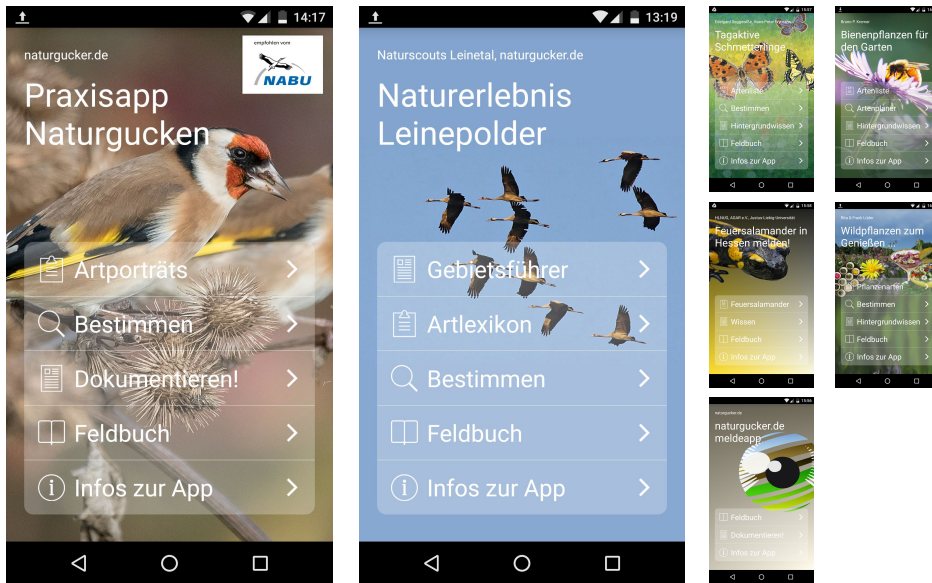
14:17

naturgucker.de

empfohlen vom NABU

Praxisapp Naturgucken

Artporträts
Bestimmen
Dokumentieren!
Feldbuch
Infos zur App

13:19

Naturscouts Leinetal, naturgucker.de

Naturerlebnis Leinepolder

Gebietsführer
Artlexikon
Bestimmen
Feldbuch
Infos zur App

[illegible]

Tagaktive Schmetterlinge

Artenliste
Bestimmen
Hintergrundwissen
Feldbuch
Infos zur App

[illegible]

Bienenpflanzen für den Garten

Artenliste
Artenplaner
Hintergrundwissen
Feldbuch
Infos zur App

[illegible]

Feuersalamander in Hessen melden!

Feuersalamander
Wissen
Feldbuch
Infos zur App

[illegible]

Wildpflanzen zum Genießen ...

Pflanzenarten
Bestimmen
Hintergrundwissen
Feldbuch
Infos zur App

naturgucker.de

naturgucker.de meldeapp

Feldbuch
Dokumentieren!
Infos zur App